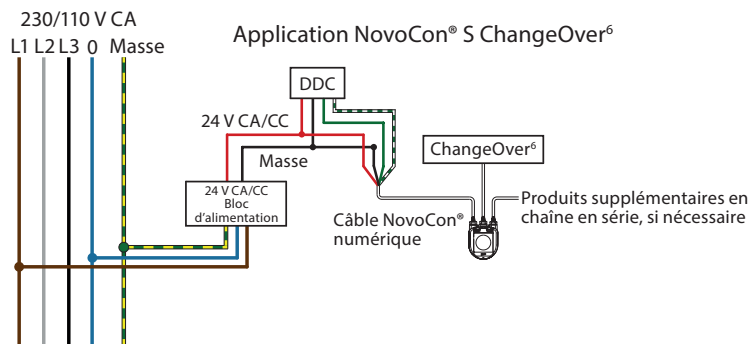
230/110 V CA

L1 L2 L3 0 Masse

Application NovoCon® S ChangeOver$^6$

DDC

24 V CA/CC

Masse

ChangeOver$^6$

24 V CA/CC Bloc d'alimentation

Produits supplémentaires en chaîne en série, si nécessaire

Câble NovoCon® numérique